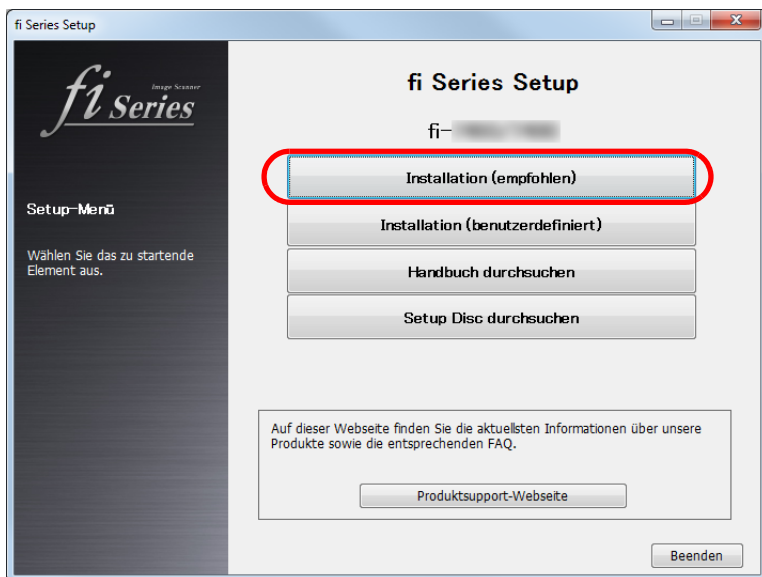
fi Series Setup

fi Image Scanner Series

Setup-Menü

Wählen Sie das zu startende Element aus.

fi Series Setup

fi-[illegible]

Installation (empfohlen)

Installation (benutzerdefiniert)

Handbuch durchsuchen

Setup Disc durchsuchen

Auf dieser Webseite finden Sie die aktuellsten Informationen über unsere Produkte sowie die entsprechenden FAQ.

Produktsupport-Webseite

Beenden